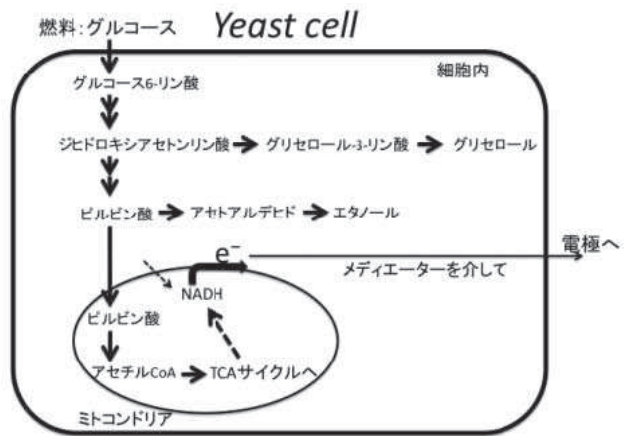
燃料:グルコース Yeast cell

細胞内

グルコース6-リン酸

ジヒドロキシアセトンリン酸 グリセロール-3-リン酸 グリセロール

ピルビン酸 アセトアルデヒド エタノール

$e^-$

電極へ

メディエーターを介して

NADH

ピルビン酸

アセチルCoA TCAサイクルへ

ミトコンドリア